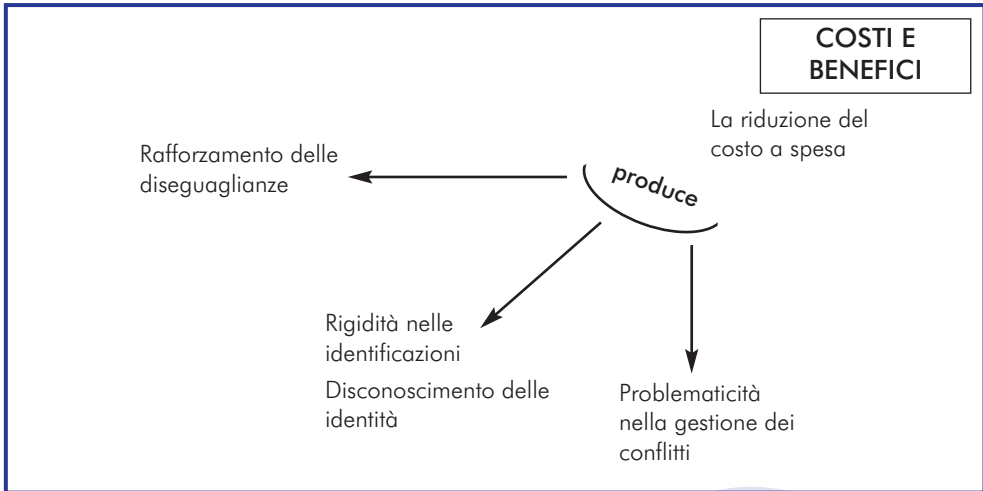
COSTI E BENEFICI

La riduzione del costo a spesa

produce

Rafforzamento delle diseguaglianze

Rigidità nelle identificazioni

Disconoscimento delle identità

Problematicità nella gestione dei conflitti